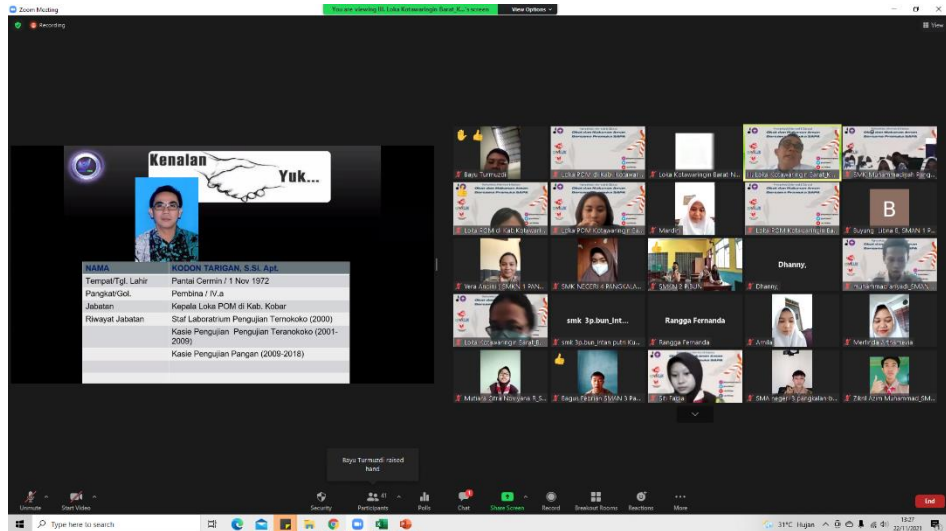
Zoom Meeting

You are viewing IB. Loka Kotawaringin Barat_K...'s screen   View Options

Recording

View

Kenalan Yuk...

| NAMA | KODON TARIGAN, S.Si. Apt. |
|---|---|
| Tempat/Tgl. Lahir | Pantai Cermin / 1 Nov 1972 |
| Pangkat/Gol. | Pembina / IV.a |
| Jabatan | Kepala Loka POM di Kab. Kobar |
| Riwayat Jabatan | Staf Laboratrium Pengujian Ternokoko (2000) |
| | Kasie Pengujian Pengujian Teranokoko (2001-2009) |
| | Kasie Pengujian Pangan (2009-2018) |

Bayu Turmuzdi
Loka POM di Kab. Kotawari...
Loka Kotawaringin Barat N...
IB. Loka Kotawaringin Barat_K...
SMK Muhammadiyah Pang...
Loka POM di Kab. Kotawari...
Loka POM Kotawaringin Bar...
Mardiy
Loka POM Kotawaringin Ba...
B
Buyung_Utna 8_SMAN 1 P...
Vera Anjani_SMKN 1 PAN...
SMK NEGERI 4 PANGKALA...
SMAN 2 ARSUN
Dhanny,
Dhanny,
Muhammad amjadi_SMKN...
Loka Kotawaringin Barat_B...
smk 3p.bun_Int...
smk 3p.bun_intan putri Ku...
Rangga Fernanda
Rangga Fernanda
Amila
Mertinda_SMAN...
Mutiara Zitra Novyana R_S...
Bagus Febrian_SMAN 3 Pa...
Sri Tanja
SMA negeri 3 pangkalan b...
Zikril Azim Muhammad_SM...

Bayu Turmuzdi raised hand

Unmute   Start Video   Security   Participants 41   Polls   Chat   Share Screen   Record   Breakout Rooms   Reactions   More   End

Type here to search   31°C Hujan   13:27 22/11/2021